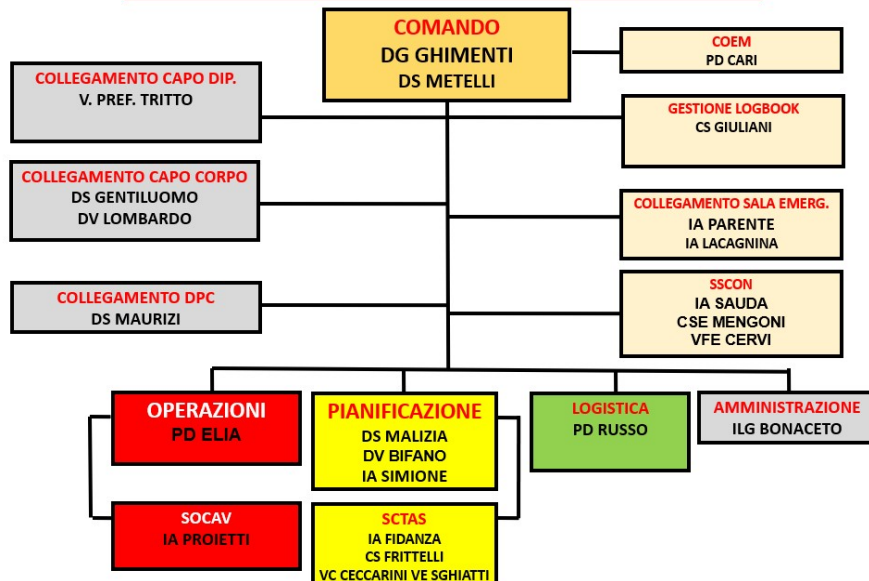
COMANDO
DG GHIMENTI
DS METELLI

COEM
PD CARI

COLLEGAMENTO CAPO DIP.
V. PREF. TRITTO

GESTIONE LOGBOOK
CS GIULIANI

COLLEGAMENTO CAPO CORPO
DS GENTILUOMO
DV LOMBARDO

COLLEGAMENTO SALA EMERG.
IA PARENTE
IA LACAGNINA

COLLEGAMENTO DPC
DS MAURIZI

SSCON
IA SAUDA
CSE MENGONI
VFE CERVI

OPERAZIONI
PD ELIA

PIANIFICAZIONE
DS MALIZIA
DV BIFANO
IA SIMIONE

LOGISTICA
PD RUSSO

AMMINISTRAZIONE
ILG BONACETO

SOCAV
IA PROIETTI

SCTAS
IA FIDANZA
CS FRITTELLI
VC CECCARINI VE SGHIATTI